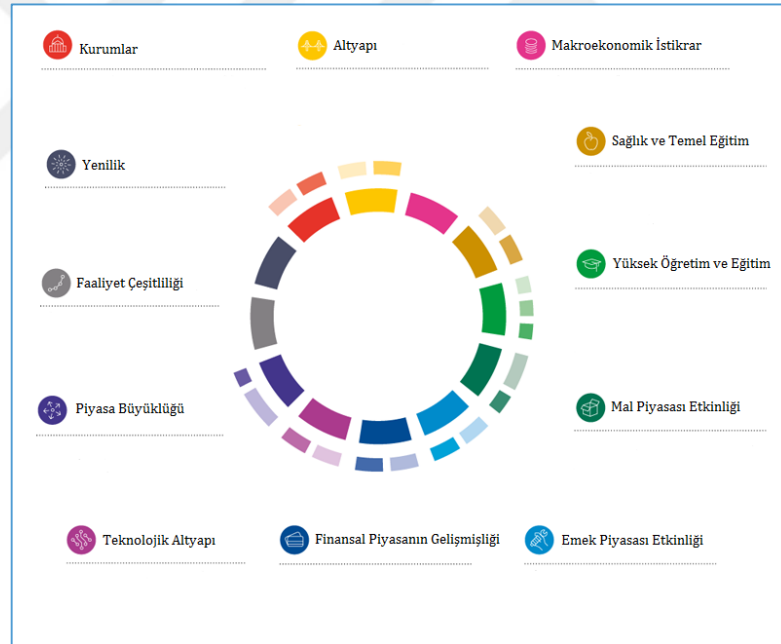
Kurumlar

Altyapı

Makroekonomik İstikrar

Yenilik

Sağlık ve Temel Eğitim

Yüksek Öğretim ve Eğitim

Faaliyet Çeşitliliği

Piyasa Büyüklüğü

Mal Piyasası Etkinliği

Teknolojik Altyapı

Finansal Piyasanın Gelişmişliği

Emek Piyasası Etkinliği